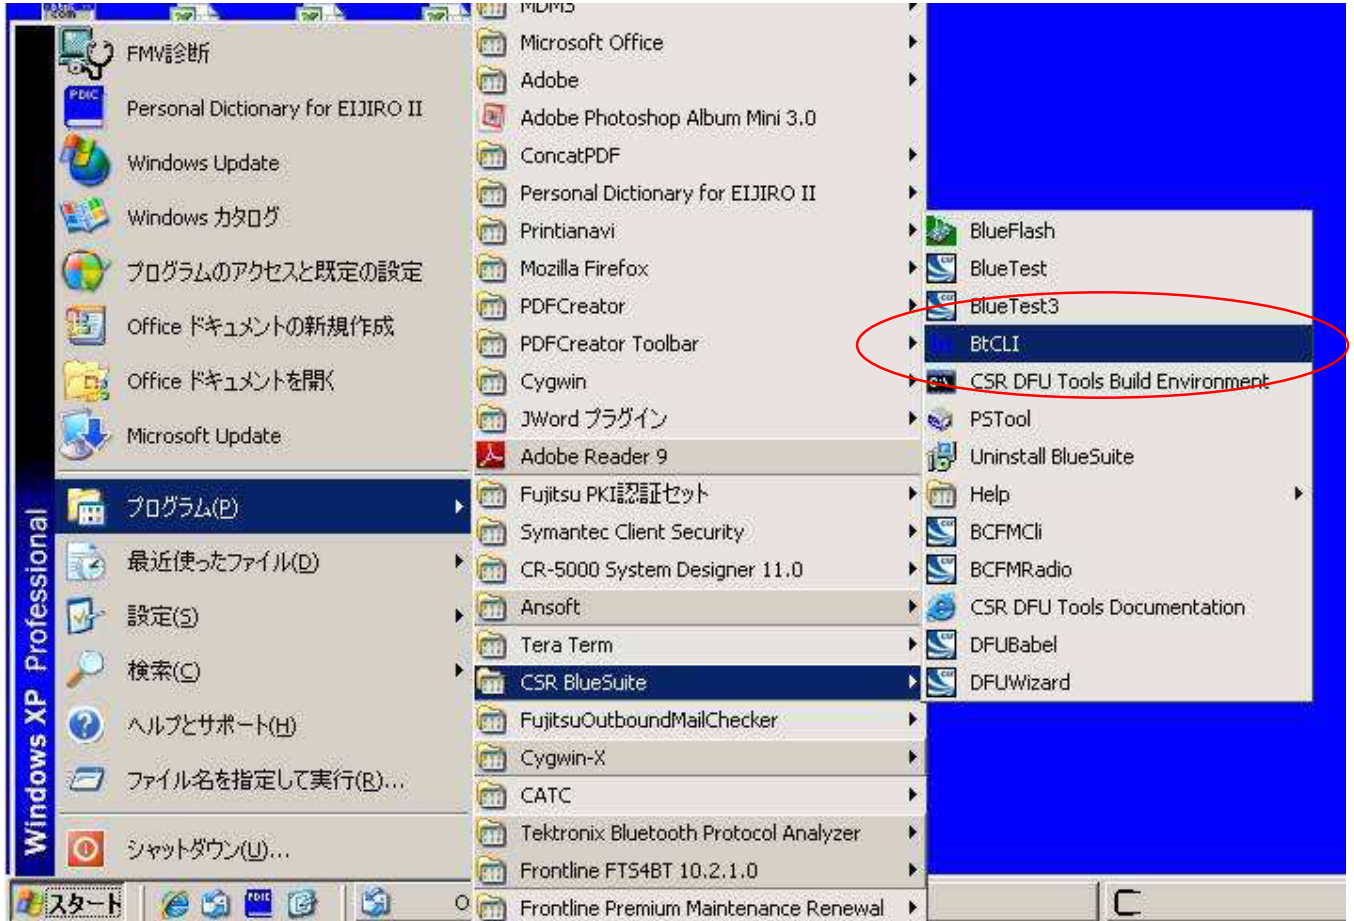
FMV診断
Personal Dictionary for EIJIRO II
Windows Update
Windows カタログ
プログラムのアクセスと既定の設定
Office ドキュメントの新規作成
Office ドキュメントを開く
Microsoft Update
プログラム(P)
最近使ったファイル(D)
設定(S)
検索(C)
ヘルプとサポート(H)
ファイル名を指定して実行(R)...
シャットダウン(U)...
Windows XP Professional
スタート

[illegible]
Microsoft Office
Adobe
Adobe Photoshop Album Mini 3.0
ConcatPDF
Personal Dictionary for EIJIRO II
Printianavi
Mozilla Firefox
PDFCreator
PDFCreator Toolbar
Cygwin
JWord プラグイン
Adobe Reader 9
Fujitsu PKI認証セット
Symantec Client Security
CR-5000 System Designer 11.0
Ansoft
Tera Term
CSR BlueSuite
FujitsuOutboundMailChecker
Cygwin-X
CATC
Tektronix Bluetooth Protocol Analyzer
Frontline FTS4BT 10.2.1.0
Frontline Premium Maintenance Renewal

BlueFlash
BlueTest
BlueTest3
BtCLI
CSR DFU Tools Build Environment
PSTool
Uninstall BlueSuite
Help
BCFMCli
BCFMRadio
CSR DFU Tools Documentation
DFUBabel
DFUWizard